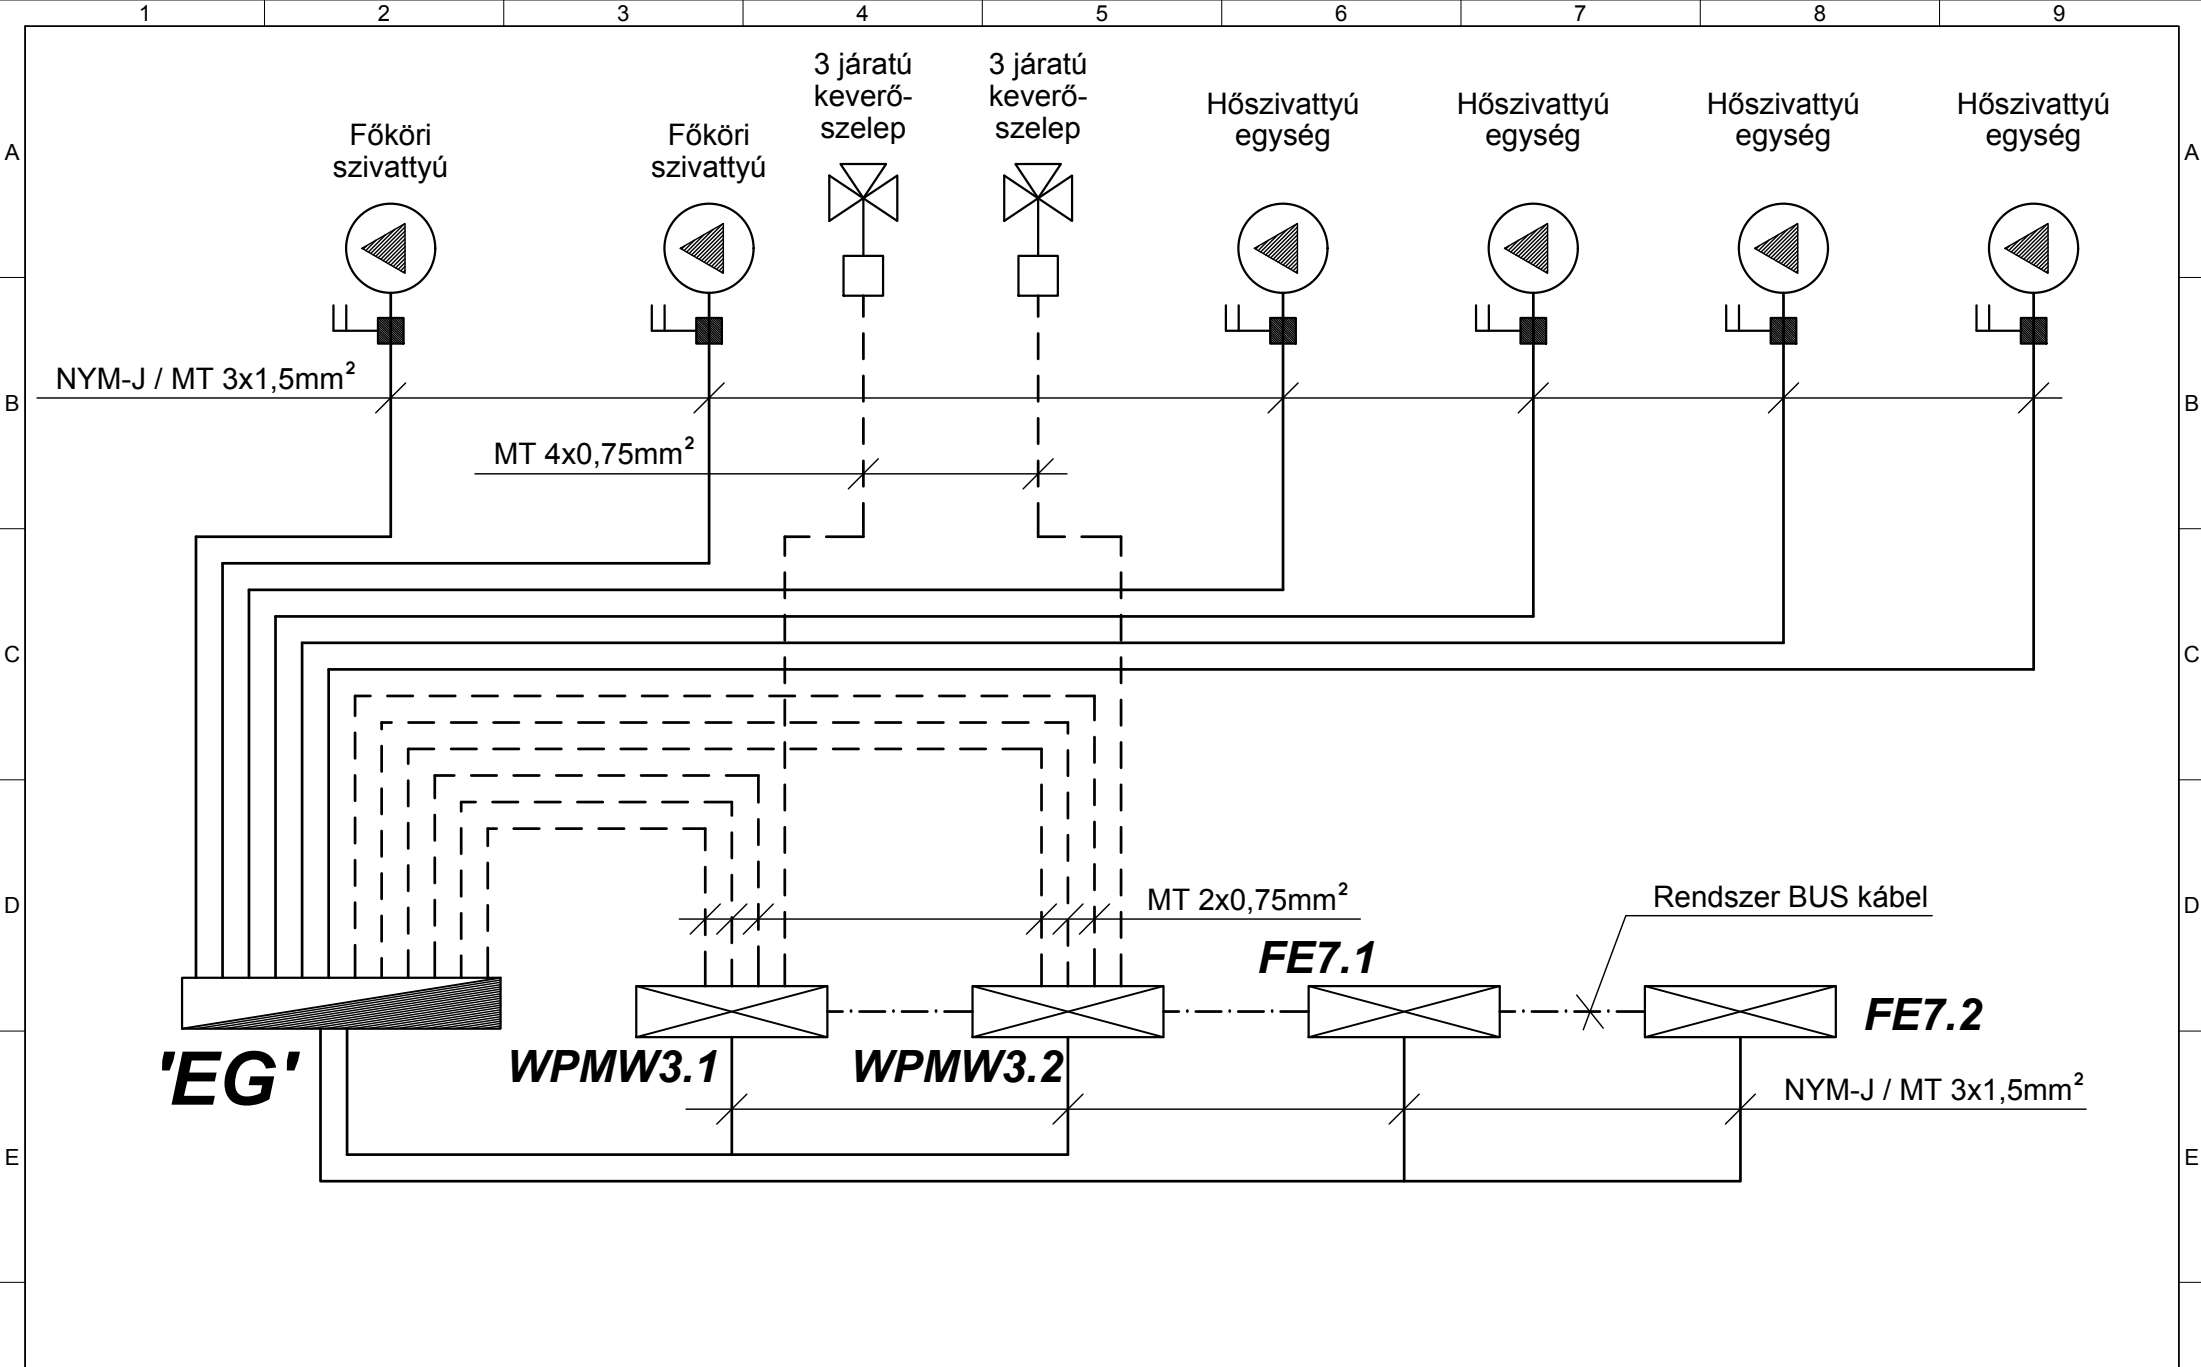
1 2 3 4 5 6 7 8 9

A

Főköri szivattyú

Főköri szivattyú

3 járatú keverőszelep

3 járatú keverőszelep

Hőszivattyú egység

Hőszivattyú egység

Hőszivattyú egység

Hőszivattyú egység

A

B

NYM-J / MT 3x1,5mm$^2$

MT 4x0,75mm$^2$

B

C

C

D

MT 2x0,75mm$^2$

Rendszer BUS kábel

FE7.1

D

FE7.2

'EG'

WPMW3.1

WPMW3.2

NYM-J / MT 3x1,5mm$^2$

E

E